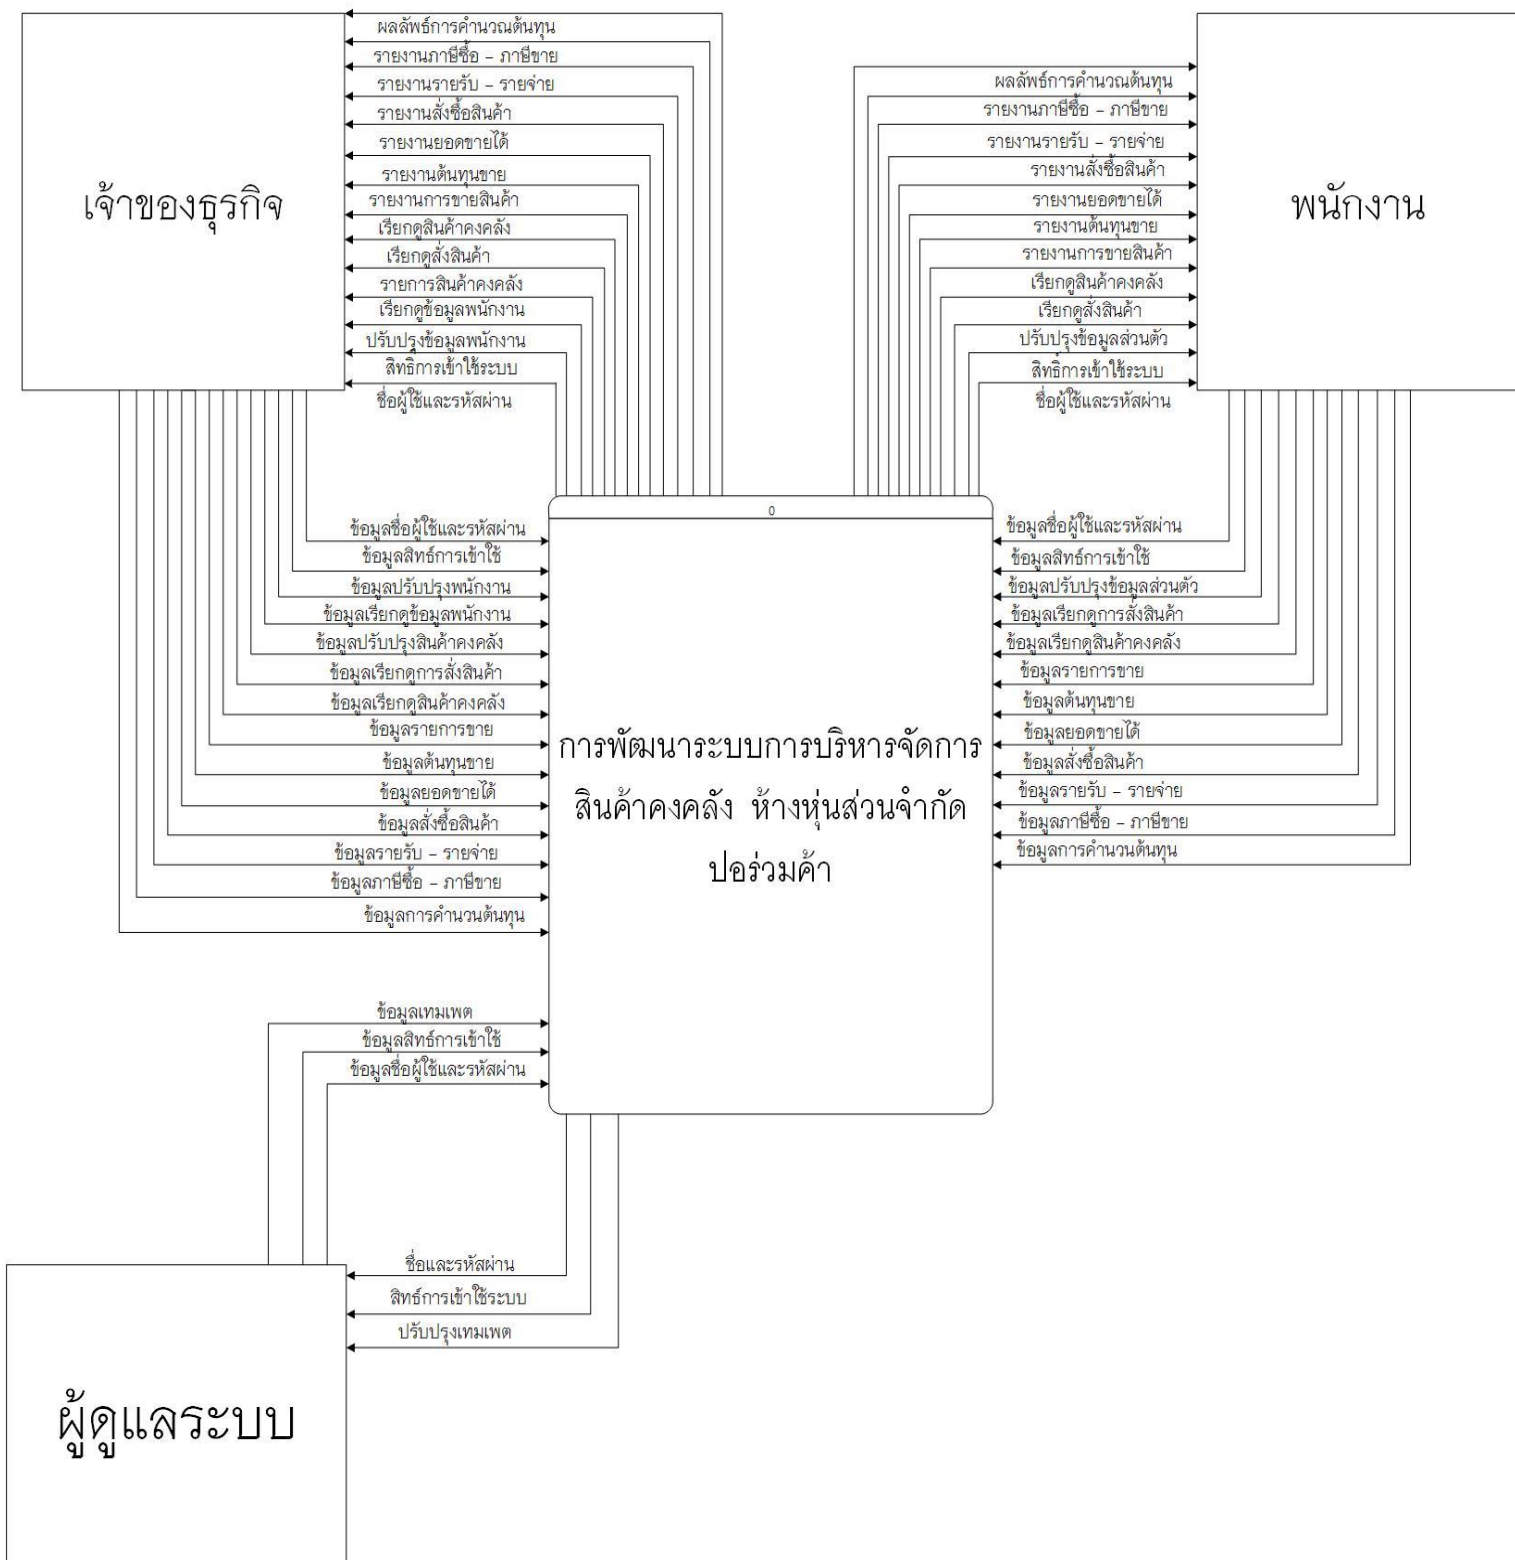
ผลลัพธ์การคำนวณต้นทุน
รายงานภาษีซื้อ – ภาษีขาย
รายงานรายรับ – รายจ่าย
รายงานสั่งซื้อสินค้า
รายงานยอดขายได้
รายงานต้นทุนขาย
รายงานการขายสินค้า
เรียกดูสินค้าคงคลัง
เรียกดูสั่งสินค้า
รายการสินค้าคงคลัง
เรียกดูข้อมูลพนักงาน
ปรับปรุงข้อมูลพนักงาน
สิทธิการเข้าใช้ระบบ
ชื่อผู้ใช้และรหัสผ่าน

เจ้าของธุรกิจ

ผลลัพธ์การคำนวณต้นทุน
รายงานภาษีซื้อ – ภาษีขาย
รายงานรายรับ – รายจ่าย
รายงานสั่งซื้อสินค้า
รายงานยอดขายได้
รายงานต้นทุนขาย
รายงานการขายสินค้า
เรียกดูสินค้าคงคลัง
เรียกดูสั่งสินค้า
ปรับปรุงข้อมูลส่วนตัว
สิทธิการเข้าใช้ระบบ
ชื่อผู้ใช้และรหัสผ่าน

พนักงาน

ข้อมูลชื่อผู้ใช้และรหัสผ่าน
ข้อมูลสิทธ์การเข้าใช้
ข้อมูลปรับปรุงพนักงาน
ข้อมูลเรียกดูข้อมูลพนักงาน
ข้อมูลปรับปรุงสินค้าคงคลัง
ข้อมูลเรียกดูการสั่งสินค้า
ข้อมูลเรียกดูสินค้าคงคลัง
ข้อมูลรายการขาย
ข้อมูลต้นทุนขาย
ข้อมูลยอดขายได้
ข้อมูลสั่งซื้อสินค้า
ข้อมูลรายรับ – รายจ่าย
ข้อมูลภาษีซื้อ – ภาษีขาย
ข้อมูลการคำนวนต้นทุน

0

การพัฒนาระบบการบริหารจัดการสินค้าคงคลัง ห้างหุ่นส่วนจำกัด ปอร่วมค้า

ข้อมูลชื่อผู้ใช้และรหัสผ่าน
ข้อมูลสิทธ์การเข้าใช้
ข้อมูลปรับปรุงข้อมูลส่วนตัว
ข้อมูลเรียกดูการสั่งสินค้า
ข้อมูลเรียกดูสินค้าคงคลัง
ข้อมูลรายการขาย
ข้อมูลต้นทุนขาย
ข้อมูลยอดขายได้
ข้อมูลสั่งซื้อสินค้า
ข้อมูลรายรับ – รายจ่าย
ข้อมูลภาษีซื้อ – ภาษีขาย
ข้อมูลการคำนวนต้นทุน

ข้อมูลเทมเพต
ข้อมูลสิทธ์การเข้าใช้
ข้อมูลชื่อผู้ใช้และรหัสผ่าน

ชื่อและรหัสผ่าน
สิทธ์การเข้าใช้ระบบ
ปรับปรุงเทมเพต

ผู้ดูแลระบบ